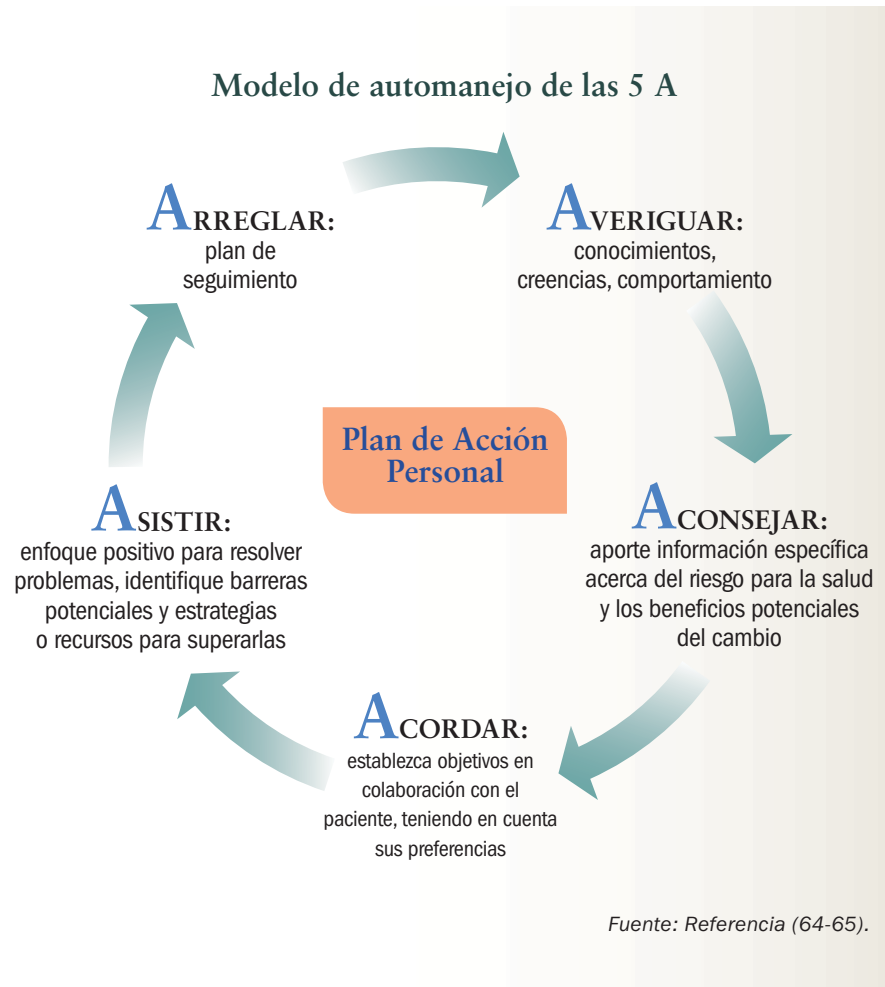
Modelo de automanejo de las 5 A

ARREGLAR:
plan de seguimiento

AVERIGUAR:
conocimientos, creencias, comportamiento

Plan de Acción Personal

ASISTIR:
enfoque positivo para resolver problemas, identifique barreras potenciales y estrategias o recursos para superarlas

ACONSEJAR:
aporte información específica acerca del riesgo para la salud y los beneficios potenciales del cambio

ACORDAR:
establezca objetivos en colaboración con el paciente, teniendo en cuenta sus preferencias

Fuente: Referencia (64-65).